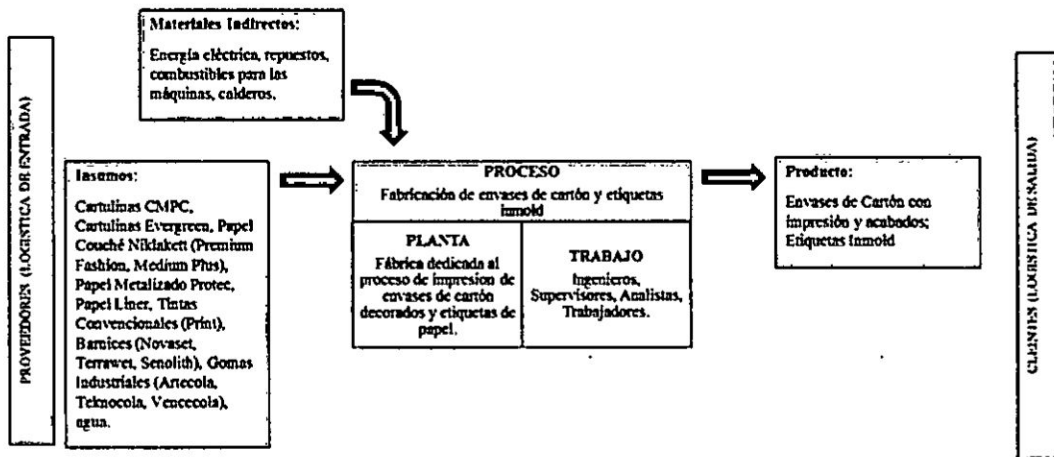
PROVEEDORES (LOGÍSTICA DE ENTRADA)

Materiales Indirectos:
Energía eléctrica, repuestos, combustibles para las máquinas, calderos.

Insumos:
Cartulinas CMPC, Cartulinas Evergreen, Papel Couché Niklaket (Premium Fashion, Medium Plus), Papel Metalizado Protec, Papel Liner, Tintas Convencionales (Print), Barnices (Novaset, Terrawet, Senolith), Gomas Industriales (Artecola, Teknocola, Vencecola), agua.

PROCESO
Fabricación de envases de cartón y etiquetas inmold

PLANTA
Fábrica dedicada al proceso de impresión de envases de cartón decorados y etiquetas de papel.

TRABAJO
Ingenieros, Supervisores, Analistas, Trabajadores.

Producto:
Envases de Cartón con impresión y acabados; Etiquetas Inmold

CLIENTES (LOGÍSTICA DE SALIDA)